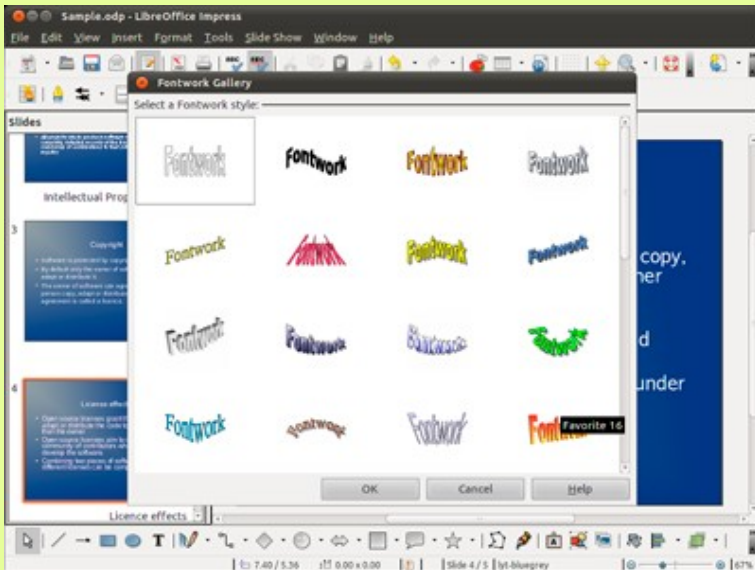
Sample.odp - LibreOffice Impress

File Edit View Insert Format Tools Slide Show Window Help

Slides

Intellectual Prop

3

Copyright

4

License effects

Licence effects

Fontwork Gallery

Select a Fontwork style:

Fontwork Fontwork Fontwork Fontwork

Fontwork Fontwork Fontwork Fontwork

Fontwork Fontwork Fontwork Fontwork

Fontwork Fontwork Fontwork Fontwork

Favorite 16

OK Cancel Help

copy,
her

d

under

7.40 / 5.36 0.00 x 0.00 Slide 4 / 5 lyt-bluegrey 67%